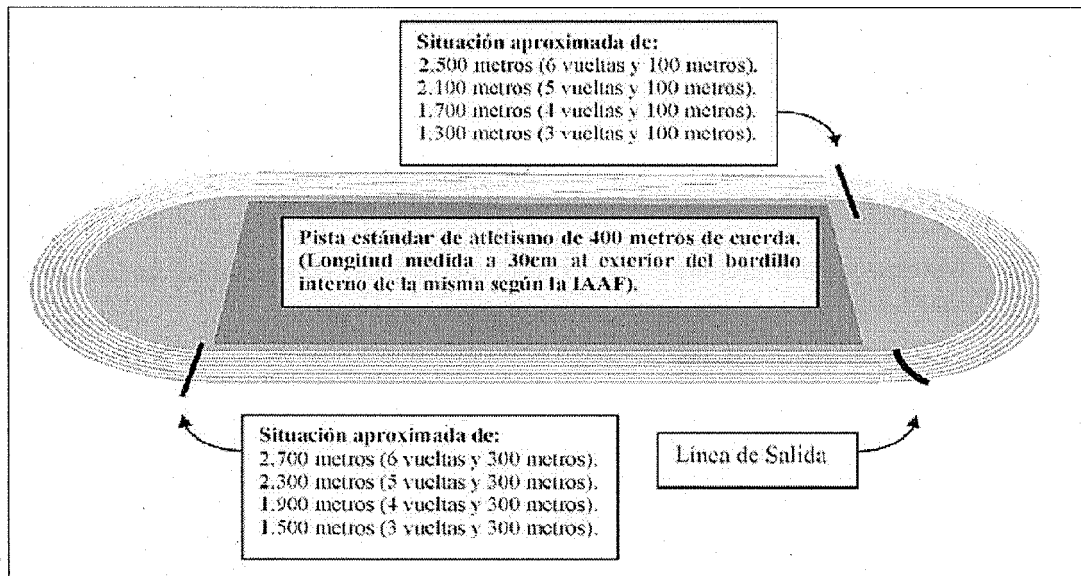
Situación aproximada de:
2.500 metros (6 vueltas y 100 metros).
2.100 metros (5 vueltas y 100 metros).
1.700 metros (4 vueltas y 100 metros).
1.300 metros (3 vueltas y 100 metros).

Pista estándar de atletismo de 400 metros de cuerda. (Longitud medida a 30cm al exterior del bordillo interno de la misma según la IAAF).

Situación aproximada de:
2.700 metros (6 vueltas y 300 metros).
2.300 metros (5 vueltas y 300 metros).
1.900 metros (4 vueltas y 300 metros).
1.500 metros (3 vueltas y 300 metros).

Línea de Salida